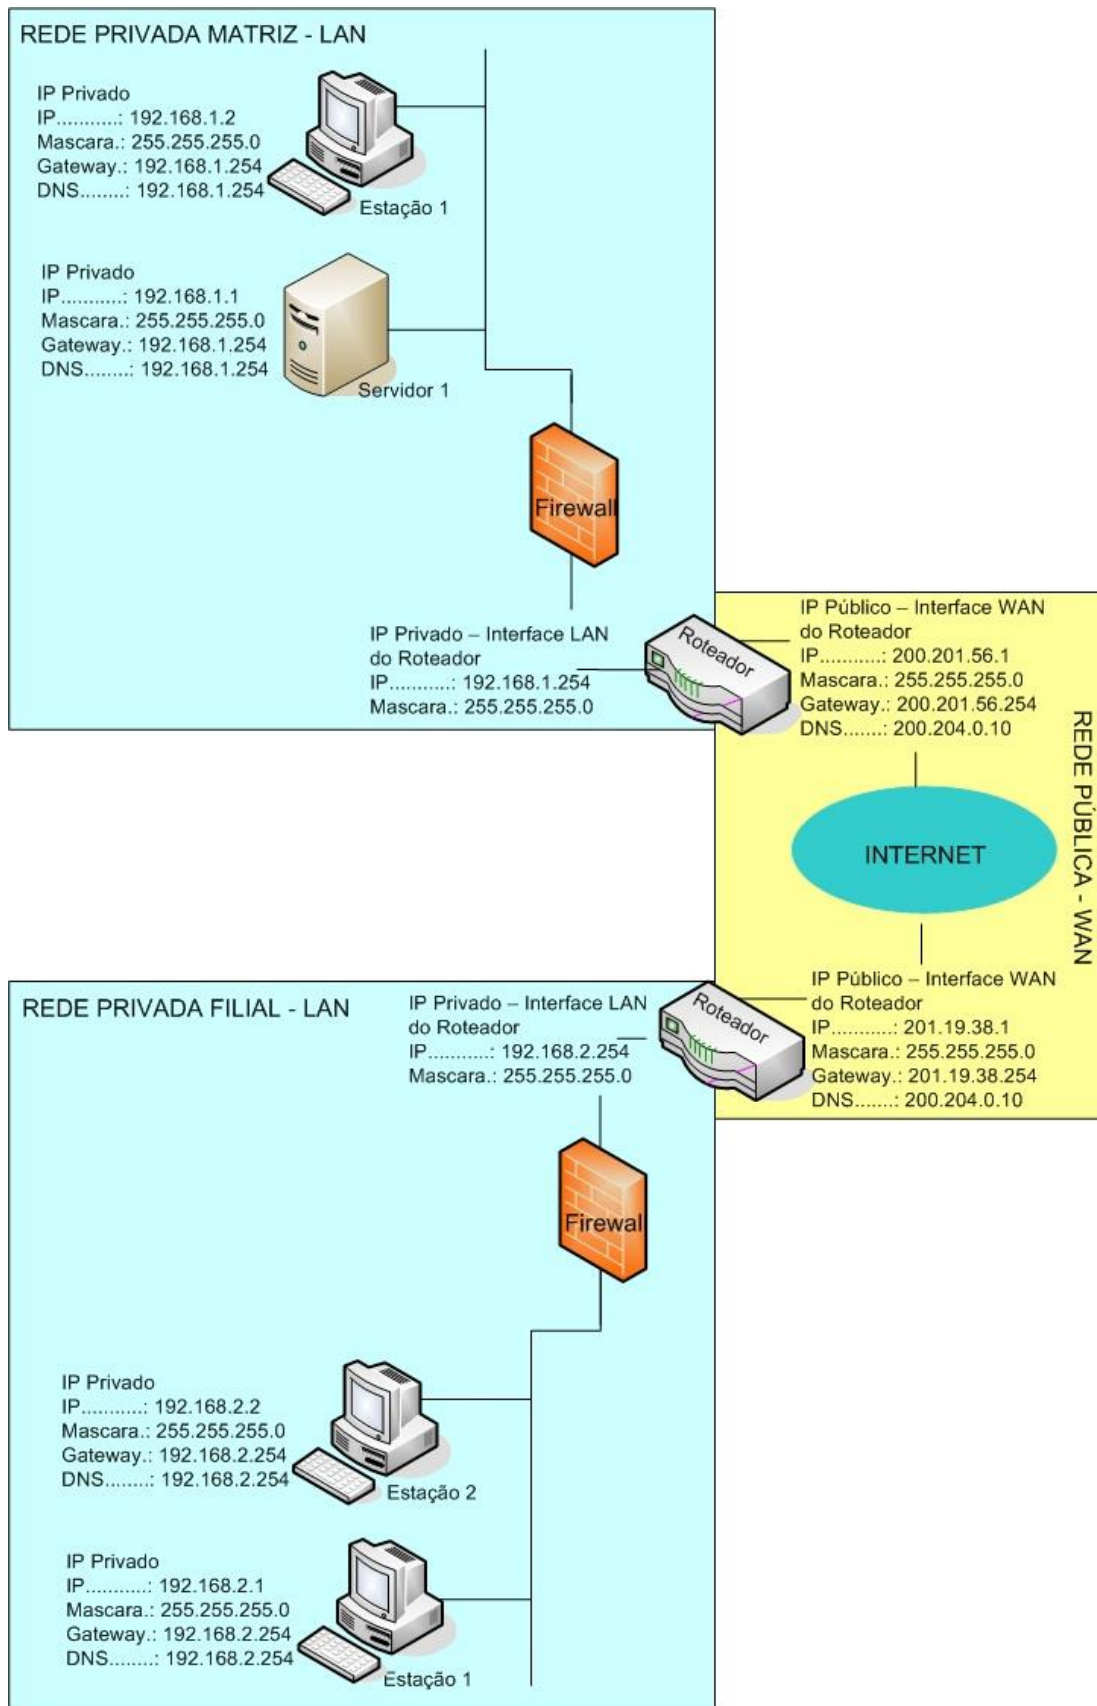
REDE PRIVADA MATRIZ - LAN

IP Privado
IP...........: 192.168.1.2
Mascara.: 255.255.255.0
Gateway.: 192.168.1.254
DNS........: 192.168.1.254

Estação 1

IP Privado
IP...........: 192.168.1.1
Mascara.: 255.255.255.0
Gateway.: 192.168.1.254
DNS........: 192.168.1.254

Servidor 1

Firewall

IP Privado – Interface LAN do Roteador
IP...........: 192.168.1.254
Mascara.: 255.255.255.0

Roteador

IP Público – Interface WAN do Roteador
IP...........: 200.201.56.1
Mascara.: 255.255.255.0
Gateway.: 200.201.56.254
DNS.......: 200.204.0.10

REDE PÚBLICA - WAN

INTERNET

IP Público – Interface WAN do Roteador
IP...........: 201.19.38.1
Mascara.: 255.255.255.0
Gateway.: 201.19.38.254
DNS.......: 200.204.0.10

REDE PRIVADA FILIAL - LAN

IP Privado – Interface LAN do Roteador
IP...........: 192.168.2.254
Mascara.: 255.255.255.0

Roteador

Firewall

IP Privado
IP...........: 192.168.2.2
Mascara.: 255.255.255.0
Gateway.: 192.168.2.254
DNS........: 192.168.2.254

Estação 2

IP Privado
IP...........: 192.168.2.1
Mascara.: 255.255.255.0
Gateway.: 192.168.2.254
DNS........: 192.168.2.254

Estação 1